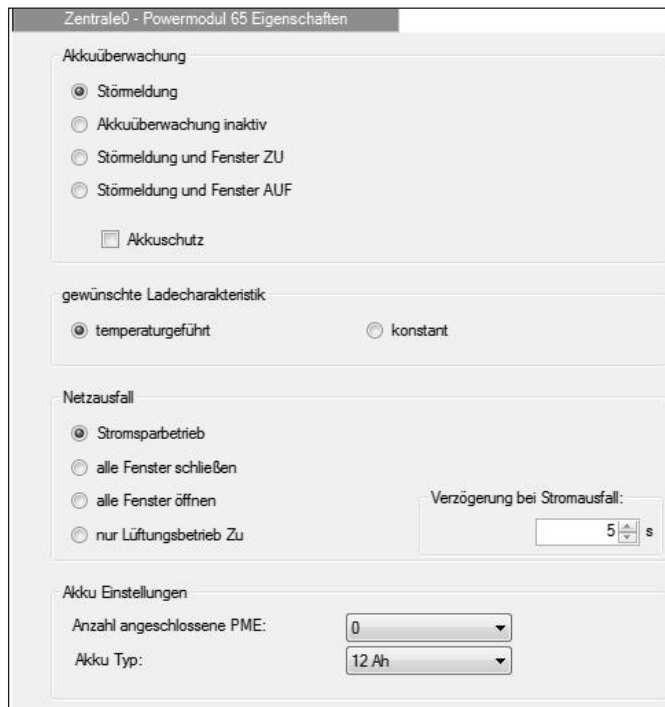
Zentrale0 - Powermodul 65 Eigenschaften

Akkuüberwachung

Störmeldung

Akkuüberwachung inaktiv

Störmeldung und Fenster ZU

Störmeldung und Fenster AUF

Akkuschutz

gewünschte Ladecharakteristik

temperaturgeführt

konstant

Netzausfall

Stromsparbetrieb

alle Fenster schließen

alle Fenster öffnen

nur Lüftungsbetrieb Zu

Verzögerung bei Stromausfall:

5 s

Akku Einstellungen

Anzahl angeschlossene PME:

0

Akku Typ:

12 Ah